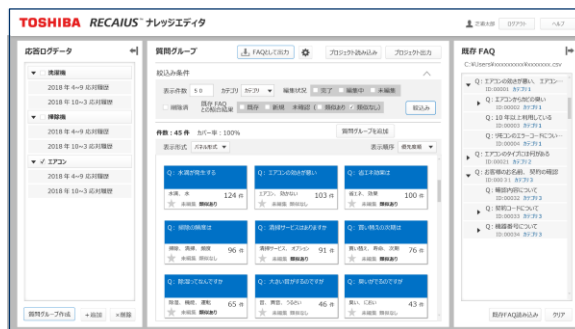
TOSHIBA RECAIUS ナレッジエディタ

芝浦太郎 ログアウト ヘルプ

応答ログデータ

洗濯機
2018 年 4～9 応対履歴
2018 年 10～3 応対履歴
掃除機
2018 年 4～9 応対履歴
2018 年 10～3 応対履歴
エアコン
2018 年 4～9 応対履歴
2018 年 10～3 応対履歴

質問グループ作成 + 追加 × 削除

質問グループ

FAQとして出力 プロジェクト読み込み プロジェクト出力

絞込み条件

表示件数 50 カテゴリ カテゴリ 編集状態 完了 編集中 未編集
削除済 既存 FAQ との類似結果 既存 新規 未確認 ( 類似あり 類似なし ) 絞込み

件数 : 45 件 カバー率 : 100%

表示形式 パネル形式 表示順序 頻度順 質問グループを追加

Q : 水漏が発生する 水漏、水 124 件 未編集 類似あり
Q : エアコンの効きが悪い エアコン、効かない 103 件 未編集 類似あり
Q : 返工や効果 暖まき、効果 100 件 未編集 類似あり
Q : 掃除の頻度は 掃除、頻度、推奨 96 件 未編集 類似あり
Q : 酒掃サービスはありますか 酒掃サービス、オプション 91 件 未編集 類似あり
Q : 買い替えの方法は 買い替え、再購入、交換 76 件 未編集 類似あり
Q : 製造てなんですか 製造、機能、運転 65 件 未編集 類似あり
Q : 大きい音がするのですが 音、異音、うるさい 46 件 未編集 類似あり
Q : 臭いがするのですが 臭い、においく 43 件 未編集 類似あり

既存 FAQ

C:¥Users¥xxxxxxxxxxxxxxxxxx.csv

Q : エアコンの効きが悪い、エアコン...
ID:00001 カテゴリ 1
Q : エアコンが冷えが悪い
ID:00002 カテゴリ 1
Q : 10 年以上利用している
ID:00003 カテゴリ 1
Q : リモコンのエラーコードについ...
ID:00004 カテゴリ 1
Q : エアコンのタイプには何がある
ID:00011 カテゴリ 2
Q : お客様のお名前、契約の種類
ID:00031 カテゴリ 3
Q : 製品内容について
ID:00032 カテゴリ 3
Q : 契約コードについて
ID:00033 カテゴリ 3
Q : 機器番号について
ID:00034 カテゴリ 3

既存FAQ読み込み クリア